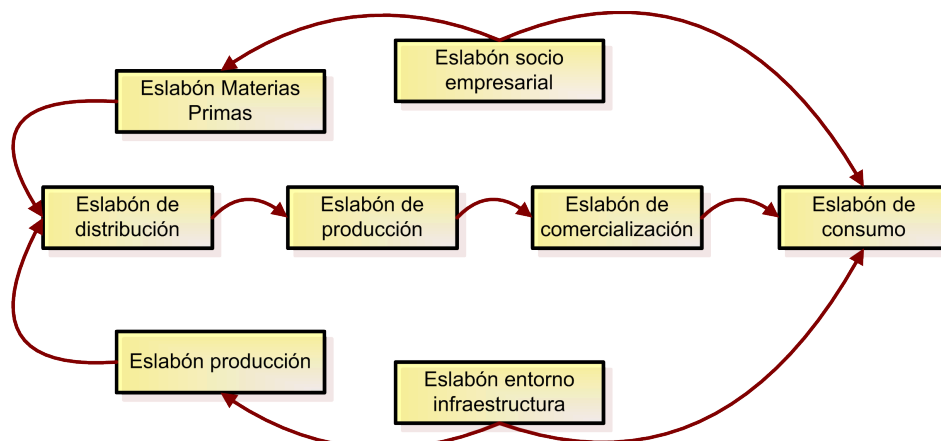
Eslabón socio empresarial

Eslabón Materias Primas

Eslabón de distribución

Eslabón de producción

Eslabón de comercialización

Eslabón de consumo

Eslabón producción

Eslabón entorno infraestructura